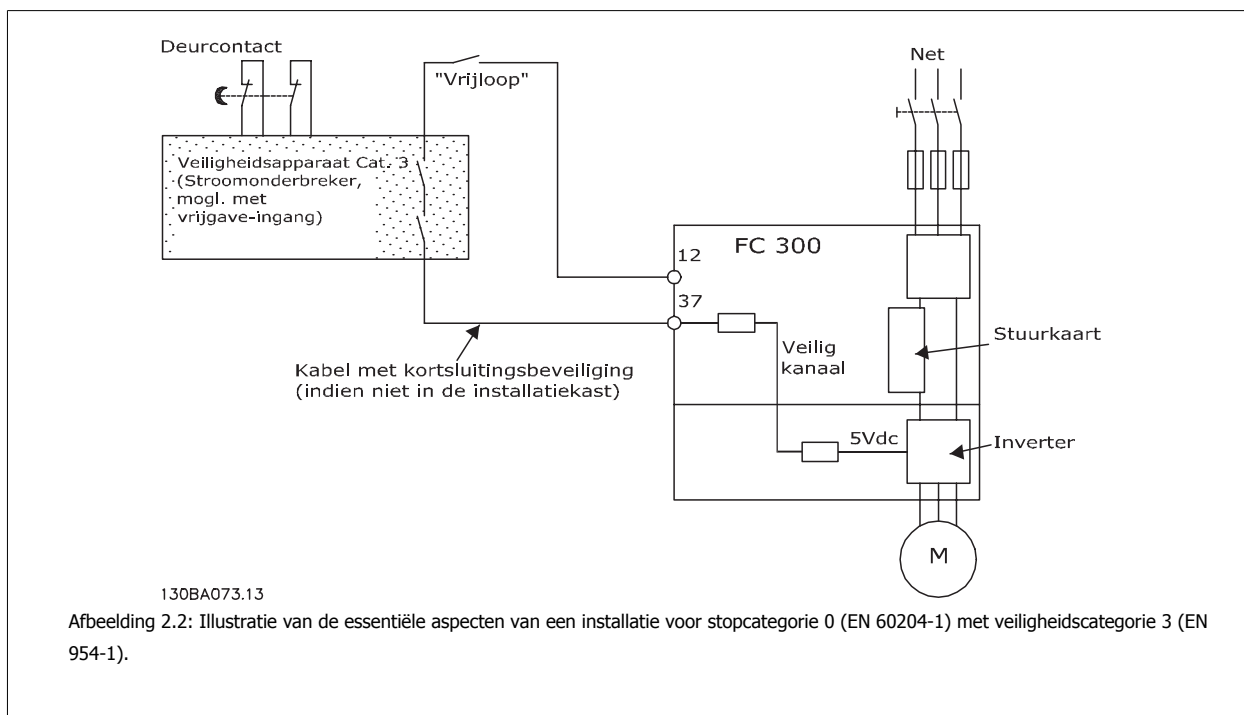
Deurcontact

"Vrijloop"

Net

Veiligheidsapparaat Cat. 3 (Stroomonderbreker, mogl. met vrijgave-ingang)

FC 300

12

37

Stuurkaart

Veilig kanaal

Kabel met kortsluitingsbeveiliging (indien niet in de installatiekast)

5Vdc

Inverter

M

130BA073.13

Afbeelding 2.2: Illustratie van de essentiële aspecten van een installatie voor stopcategorie 0 (EN 60204-1) met veiligheidscategorie 3 (EN 954-1).